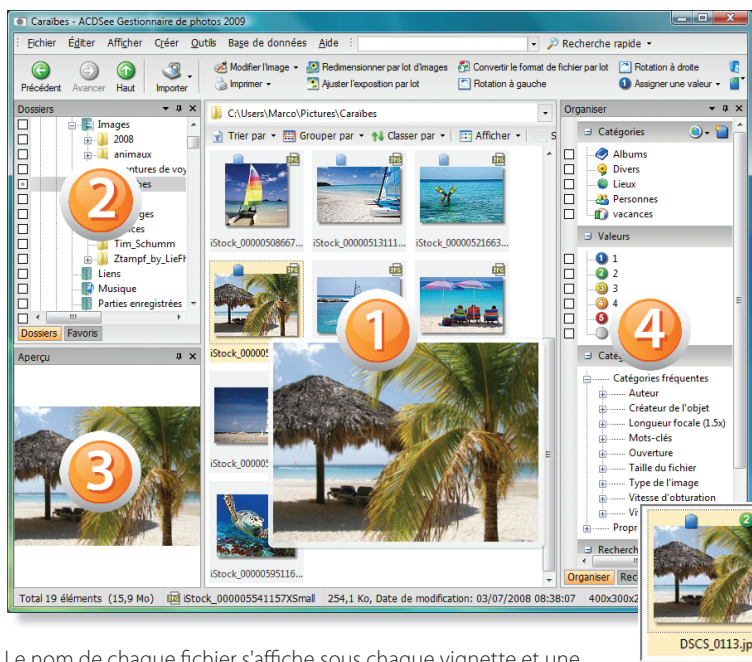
Caraïbes - ACDSee Gestionnaire de photos 2009

Fichier Éditer Afficher Créer Outils Base de données Aide

Recherche rapide

Précédent Avancer Haut Importer

Modifier l'image Redimensionner par lot d'images Convertir le format de fichier par lot Rotation à droite
Imprimer Ajuster l'exposition par lot Rotation à gauche Assigner une valeur

Dossiers

Images
2008
animaux
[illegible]ntures de voy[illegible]
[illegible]es
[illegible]ges
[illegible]ces
Tim_Schumm
Ztampf_by_LieF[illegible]
Liens
Musique
Parties enregistrées

Dossiers Favoris

Aperçu

C:\Users\Marco\Pictures\Caraïbes

Trier par Grouper par Classer par Afficher

iStock_00000508667...
iStock_00000513111...
iStock_00000521663...
iStock_00000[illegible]
iStock_00000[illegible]
iStock_000005951 16...

Organiser

Catégories
Albums
Divers
Lieux
Personnes
vacances

Valeurs
1
2
3
4
5

Catég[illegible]
Catégories fréquentes
Auteur
Créateur de l'objet
Longueur focale (1.5x)
Mots-clés
Ouverture
Taille du fichier
Type de l'image
Vitesse d'obturation
Vr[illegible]
Propr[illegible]
Recherch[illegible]

Organiser Rec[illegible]

1
2
3
4

DSCS_0113.jp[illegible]

Total 19 éléments (15,9 Mo) iStock_000005541157XSmall 254,1 Ko, Date de modification: 03/07/2008 08:38:07 400x300x2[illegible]

Le nom de chaque fichier s'affiche sous chaque vignette et une